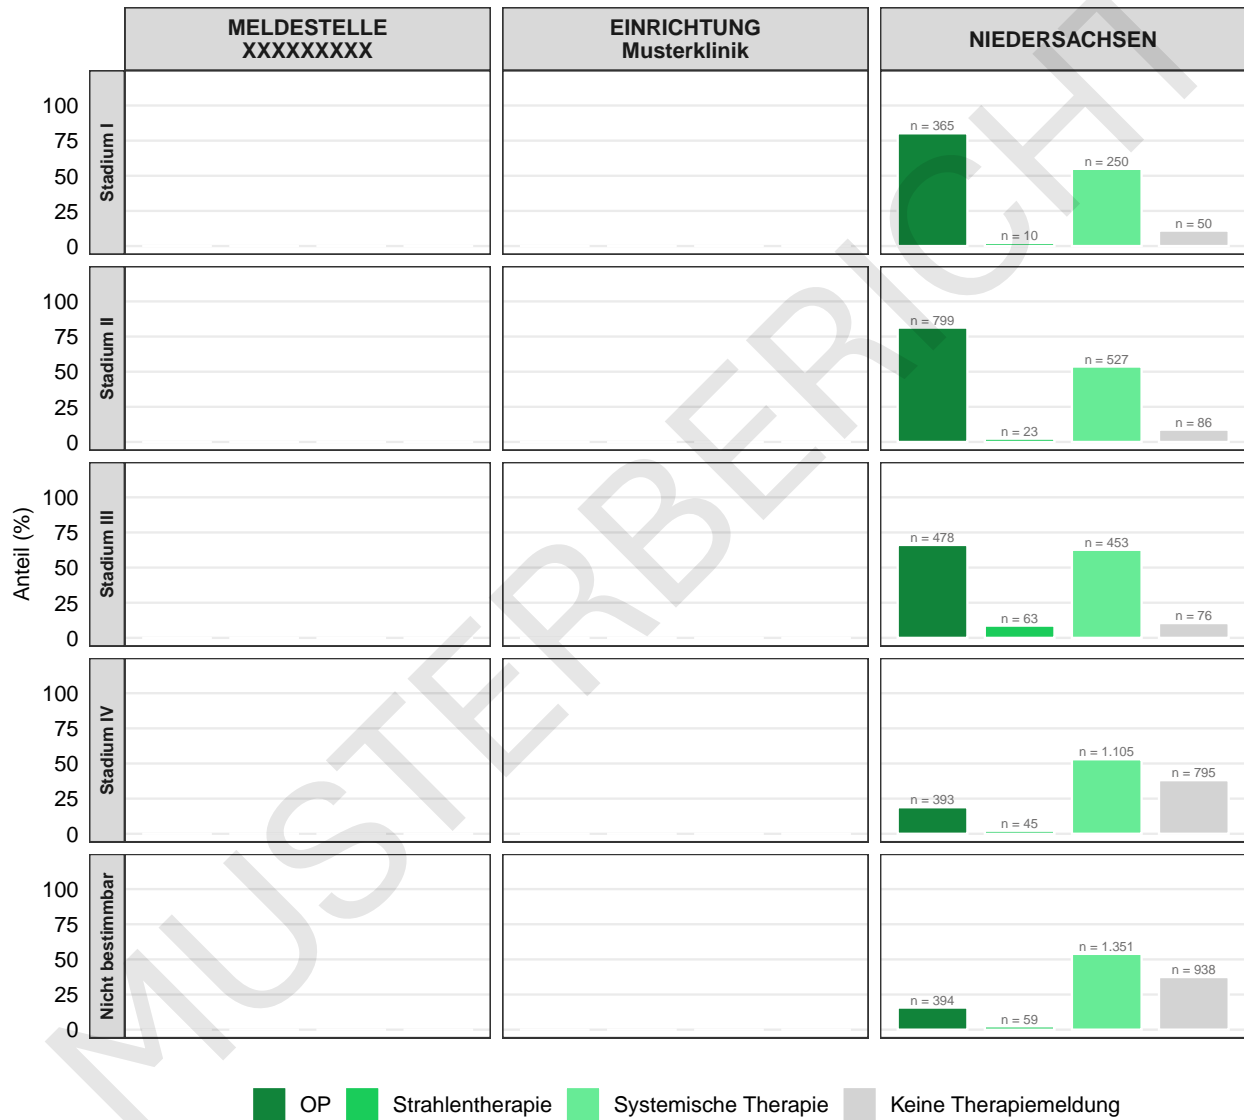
MELDESTELLE XXXXXXXXX

EINRICHTUNG Musterklinik

NIEDERSACHSEN

Anteil (%)

Stadium I
100
75
50
25
0
n = 365
n = 10
n = 250
n = 50

Stadium II
100
75
50
25
0
n = 799
n = 23
n = 527
n = 86

Stadium III
100
75
50
25
0
n = 478
n = 63
n = 453
n = 76

Stadium IV
100
75
50
25
0
n = 393
n = 45
n = 1.105
n = 795

Nicht bestimmbar
100
75
50
25
0
n = 394
n = 59
n = 1.351
n = 938

OP
Strahlentherapie
Systemische Therapie
Keine Therapiemeldung

MUSTERBERICHT